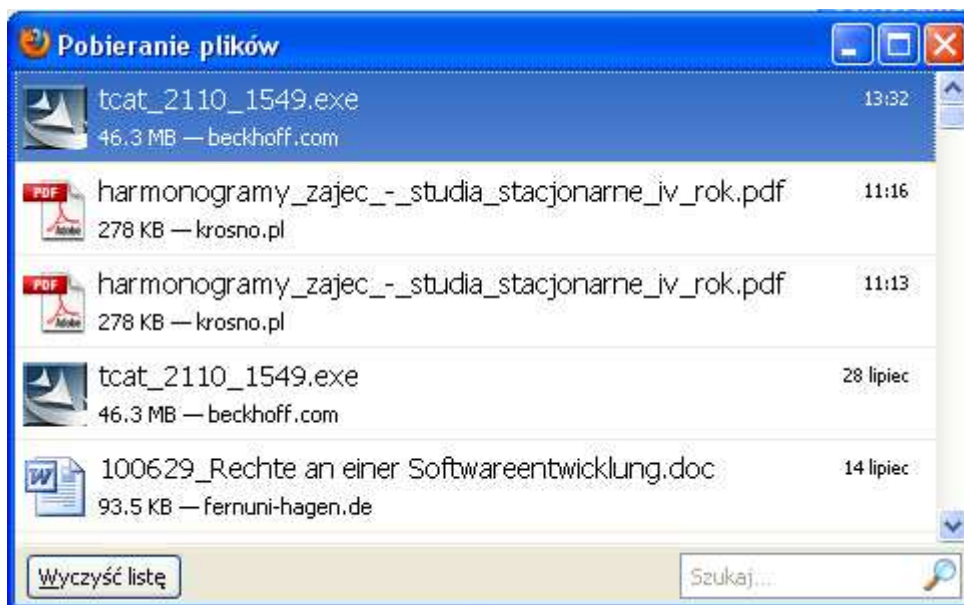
Pobieranie plików

tcat_2110_1549.exe
46.3 MB — beckhoff.com
13:32

PDF
harmonogramy_zajec_-_studia_stacjonarne_iv_rok.pdf
278 KB — krosno.pl
11:16

PDF
harmonogramy_zajec_-_studia_stacjonarne_iv_rok.pdf
278 KB — krosno.pl
11:13

tcat_2110_1549.exe
46.3 MB — beckhoff.com
28 lipiec

100629_Rechte an einer Softwareentwicklung.doc
93.5 KB — fernuni-hagen.de
14 lipiec

Wyczyść listę
Szukaj...